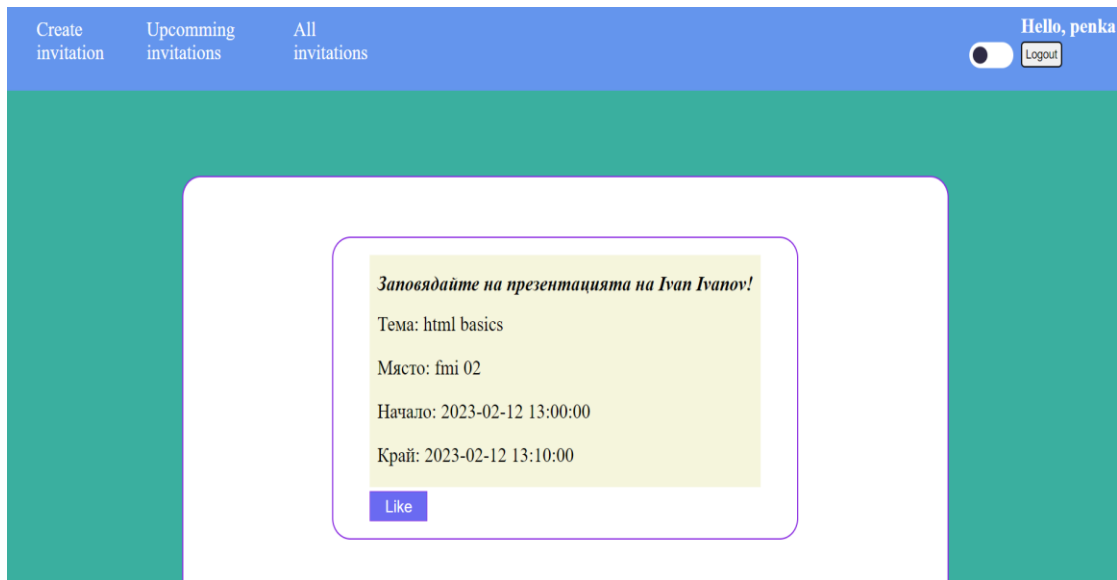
Create invitation

Upcomming invitations

All invitations

Hello, penka

Logout

*Заповядайте на презентацията на Ivan Ivanov!*

Тема: html basics

Място: fmi 02

Начало: 2023-02-12 13:00:00

Край: 2023-02-12 13:10:00

Like